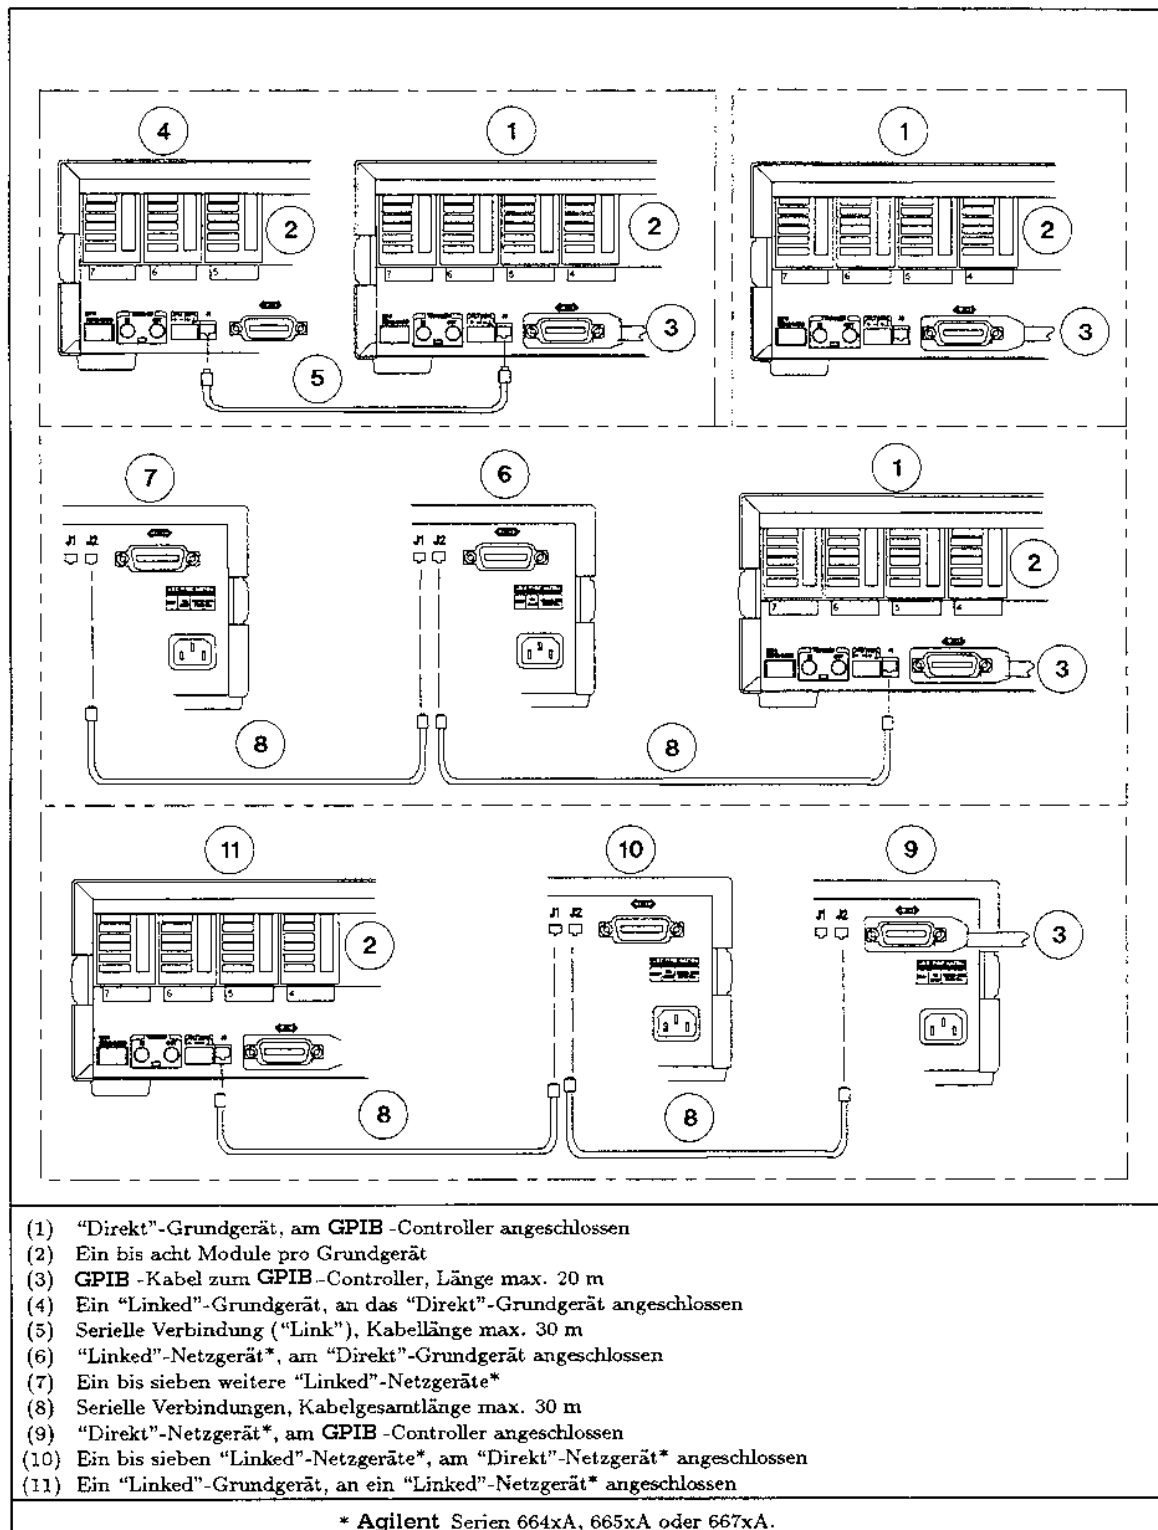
4

1

2

2

5

3

1

2

3

7

J1 J2

6

J1 J2

1

2

3

8

8

11

2

10

J1 J2

9

J1 J2

3

8

8

(1) "Direkt"-Grundgerät, am GPIB -Controller angeschlossen
(2) Ein bis acht Module pro Grundgerät
(3) GPIB -Kabel zum GPIB -Controller, Länge max. 20 m
(4) Ein "Linked"-Grundgerät, an das "Direkt"-Grundgerät angeschlossen
(5) Serielle Verbindung ("Link"), Kabellänge max. 30 m
(6) "Linked"-Netzgerät*, am "Direkt"-Grundgerät angeschlossen
(7) Ein bis sieben weitere "Linked"-Netzgeräte*
(8) Serielle Verbindungen, Kabelgesamtlänge max. 30 m
(9) "Direkt"-Netzgerät*, am GPIB -Controller angeschlossen
(10) Ein bis sieben "Linked"-Netzgeräte*, am "Direkt"-Netzgerät* angeschlossen
(11) Ein "Linked"-Grundgerät, an ein "Linked"-Netzgerät* angeschlossen

* Agilent Serien 664xA, 665xA oder 667xA.